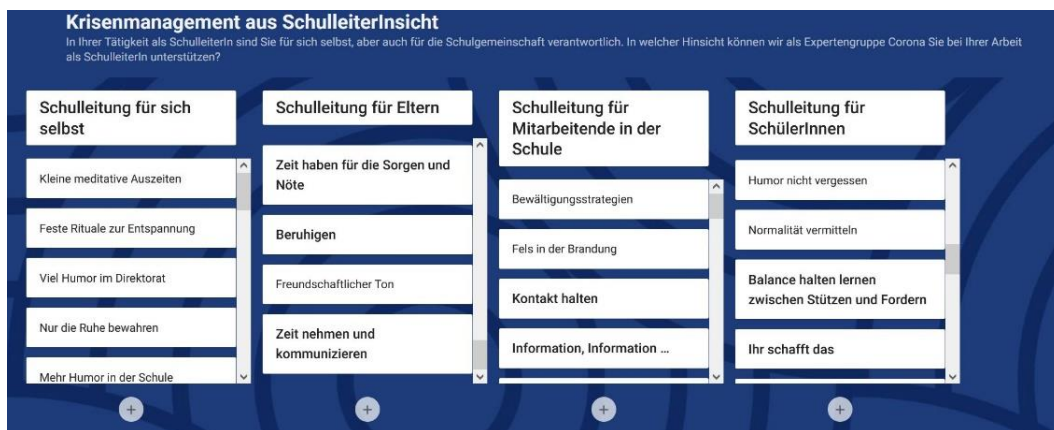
Krisenmanagement aus SchulleiterInsicht

In Ihrer Tätigkeit als SchulleiterIn sind Sie für sich selbst, aber auch für die Schulgemeinschaft verantwortlich. In welcher Hinsicht können wir als Expertengruppe Corona Sie bei Ihrer Arbeit als SchulleiterIn unterstützen?

Schulleitung für sich selbst

Kleine meditative Auszeiten

Feste Rituale zur Entspannung

Viel Humor im Direktorat

Nur die Ruhe bewahren

Mehr Humor in der Schule

Schulleitung für Eltern

Zeit haben für die Sorgen und Nöte

Beruhigen

Freundschaftlicher Ton

Zeit nehmen und kommunizieren

Schulleitung für Mitarbeitende in der Schule

Bewältigungsstrategien

Fels in der Brandung

Kontakt halten

Information, Information ...

Schulleitung für SchülerInnen

Humor nicht vergessen

Normalität vermitteln

Balance halten lernen zwischen Stützen und Fordern

Ihr schafft das